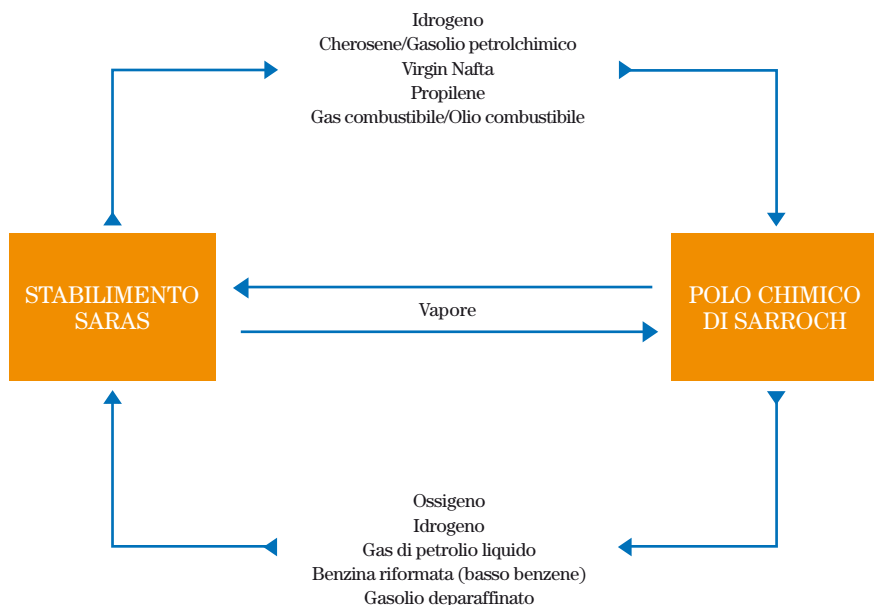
Idrogeno
Cherosene/Gasolio petrolchimico
Virgin Nafta
Propilene
Gas combustibile/Olio combustibile

STABILIMENTO SARAS

Vapore

POLO CHIMICO DI SARROCH

Ossigeno
Idrogeno
Gas di petrolio liquido
Benzina riformata (basso benzene)
Gasolio deparaffinato